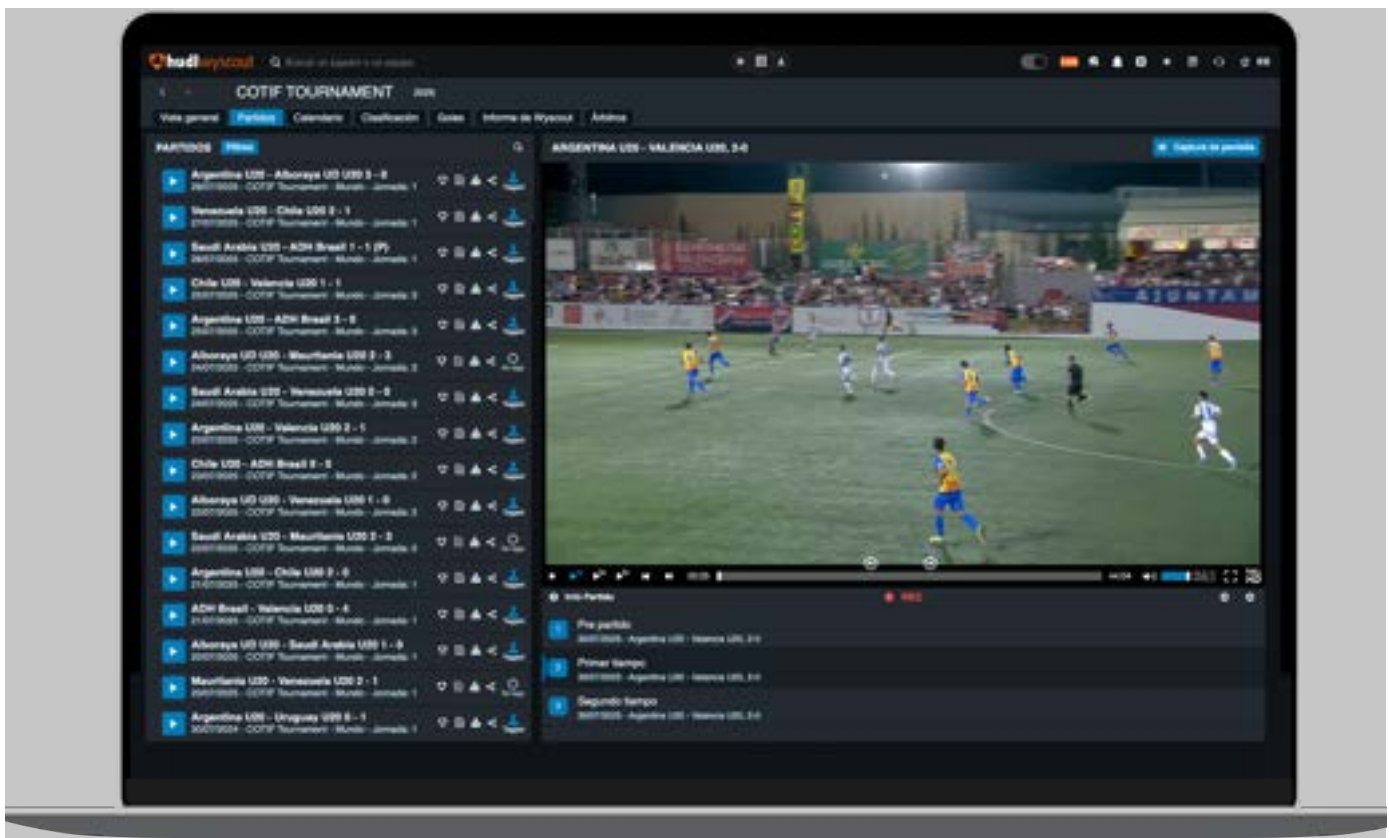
hudl wyscout

COTIF TOURNAMENT 2025

Vista general | Partidos | Calendario | Clasificación | Goles | Informe de Wyscout | Árbitros

PARTIDOS Filtros

Argentina U20 - Alboraya UD U20 3 - 0
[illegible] - COTIF Tournament - Mundo - Jornada 1

Venezuela U20 - Chile U20 2 - 1
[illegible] - COTIF Tournament - Mundo - Jornada 1

Saudi Arabia U20 - ADH Brasil 1 - 1 (P)
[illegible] - COTIF Tournament - Mundo - Jornada 1

Chile U20 - Valencia U20 1 - 1
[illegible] - COTIF Tournament - Mundo - Jornada 2

Argentina U20 - ADH Brasil 3 - 0
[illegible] - COTIF Tournament - Mundo - Jornada 2

Alboraya UD U20 - Mauritania U20 2 - 3
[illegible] - COTIF Tournament - Mundo - Jornada 2

Saudi Arabia U20 - Venezuela U20 0 - 0
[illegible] - COTIF Tournament - Mundo - Jornada 2

Argentina U20 - Valencia U20 2 - 1
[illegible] - COTIF Tournament - Mundo - Jornada 3

Chile U20 - ADH Brasil 0 - 0
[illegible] - COTIF Tournament - Mundo - Jornada 3

Alboraya UD U20 - Venezuela U20 1 - 0
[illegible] - COTIF Tournament - Mundo - Jornada 3

Saudi Arabia U20 - Mauritania U20 2 - 2
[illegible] - COTIF Tournament - Mundo - Jornada 3

Argentina U20 - Chile U20 2 - 0
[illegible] - COTIF Tournament - Mundo - Jornada 1

ADH Brasil - Valencia U20 0 - 4
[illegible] - COTIF Tournament - Mundo - Jornada 1

Alboraya UD U20 - Saudi Arabia U20 1 - 0
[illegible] - COTIF Tournament - Mundo - Jornada 1

Mauritania U20 - Venezuela U20 2 - 1
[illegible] - COTIF Tournament - Mundo - Jornada 1

Argentina U20 - Uruguay U20 0 - 1
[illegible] - COTIF Tournament - Mundo - Jornada 1

ARGENTINA U20 - VALENCIA U20, 2-0

Captura de pantalla

Inicio Partido

Pre partido
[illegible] - Argentina U20 - Valencia U20, 2-0

Primer tiempo
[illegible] - Argentina U20 - Valencia U20, 2-0

Segundo tiempo
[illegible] - Argentina U20 - Valencia U20, 2-0